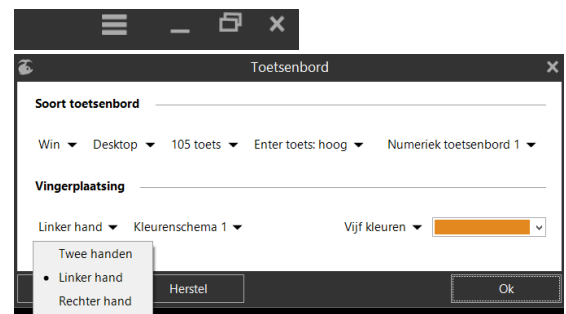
Toetsenbord

Soort toetsenbord

Win ▾ Desktop ▾ 105 toets ▾ Enter toets: hoog ▾ Numeriek toetsenbord 1 ▾

Vingerplaatsing

Linker hand ▾ Kleurenschema 1 ▾ Vijf kleuren ▾

Twee handen
• Linker hand
Rechter hand

Herstel

Ok